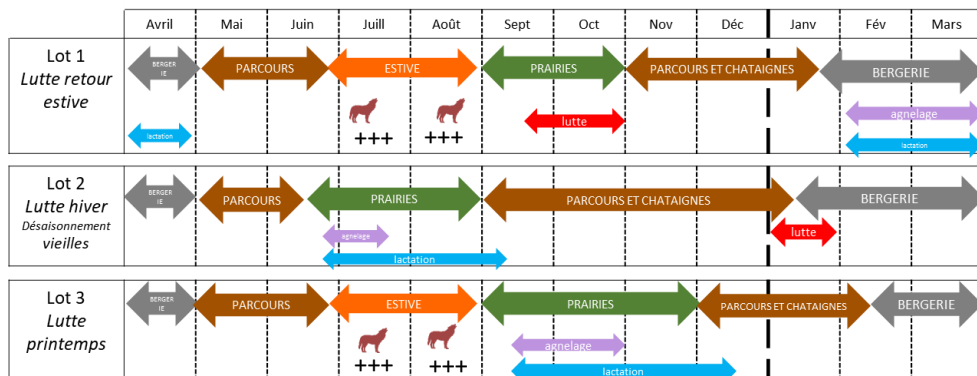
| | Avril | Mai | Juin | Juill | Août | Sept | Oct | Nov | Déc | Janv | Fév | Mars |
|---|---|---|---|---|---|---|---|---|---|---|---|---|

Lot 1
*Lutte retour estive*

BERGERIE
PARCOURS
ESTIVE
PRAIRIES
PARCOURS ET CHATAIGNES
BERGERIE
+++
+++
lutte
agnelage
lactation
lactation

Lot 2
*Lutte hiver*
Désaisonnement
*vieilles*

BERGERIE
PARCOURS
PRAIRIES
PARCOURS ET CHATAIGNES
BERGERIE
agnelage
lutte
lactation

Lot 3
*Lutte printemps*

BERGERIE
PARCOURS
ESTIVE
PRAIRIES
PARCOURS ET CHATAIGNES
BERGERIE
+++
+++
agnelage
lactation